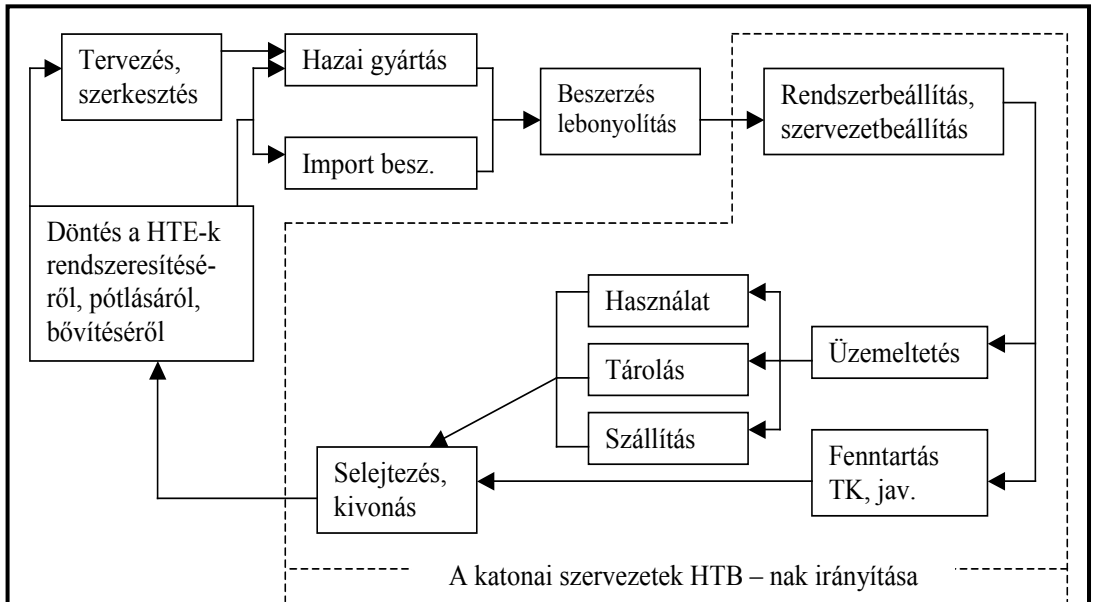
Tervezés, szerkesztés

Hazai gyártás

Import besz.

Beszerzés lebonyolítás

Rendszerbeállítás, szervezetbeállítás

Döntés a HTE-k rendszeresítéséről, pótlásáról, bővítéséről

Használat

Tárolás

Szállítás

Üzemeltetés

Fenntartás TK, jav.

Selejtezés, kivonás

A katonai szervezetek HTB – nak irányítása